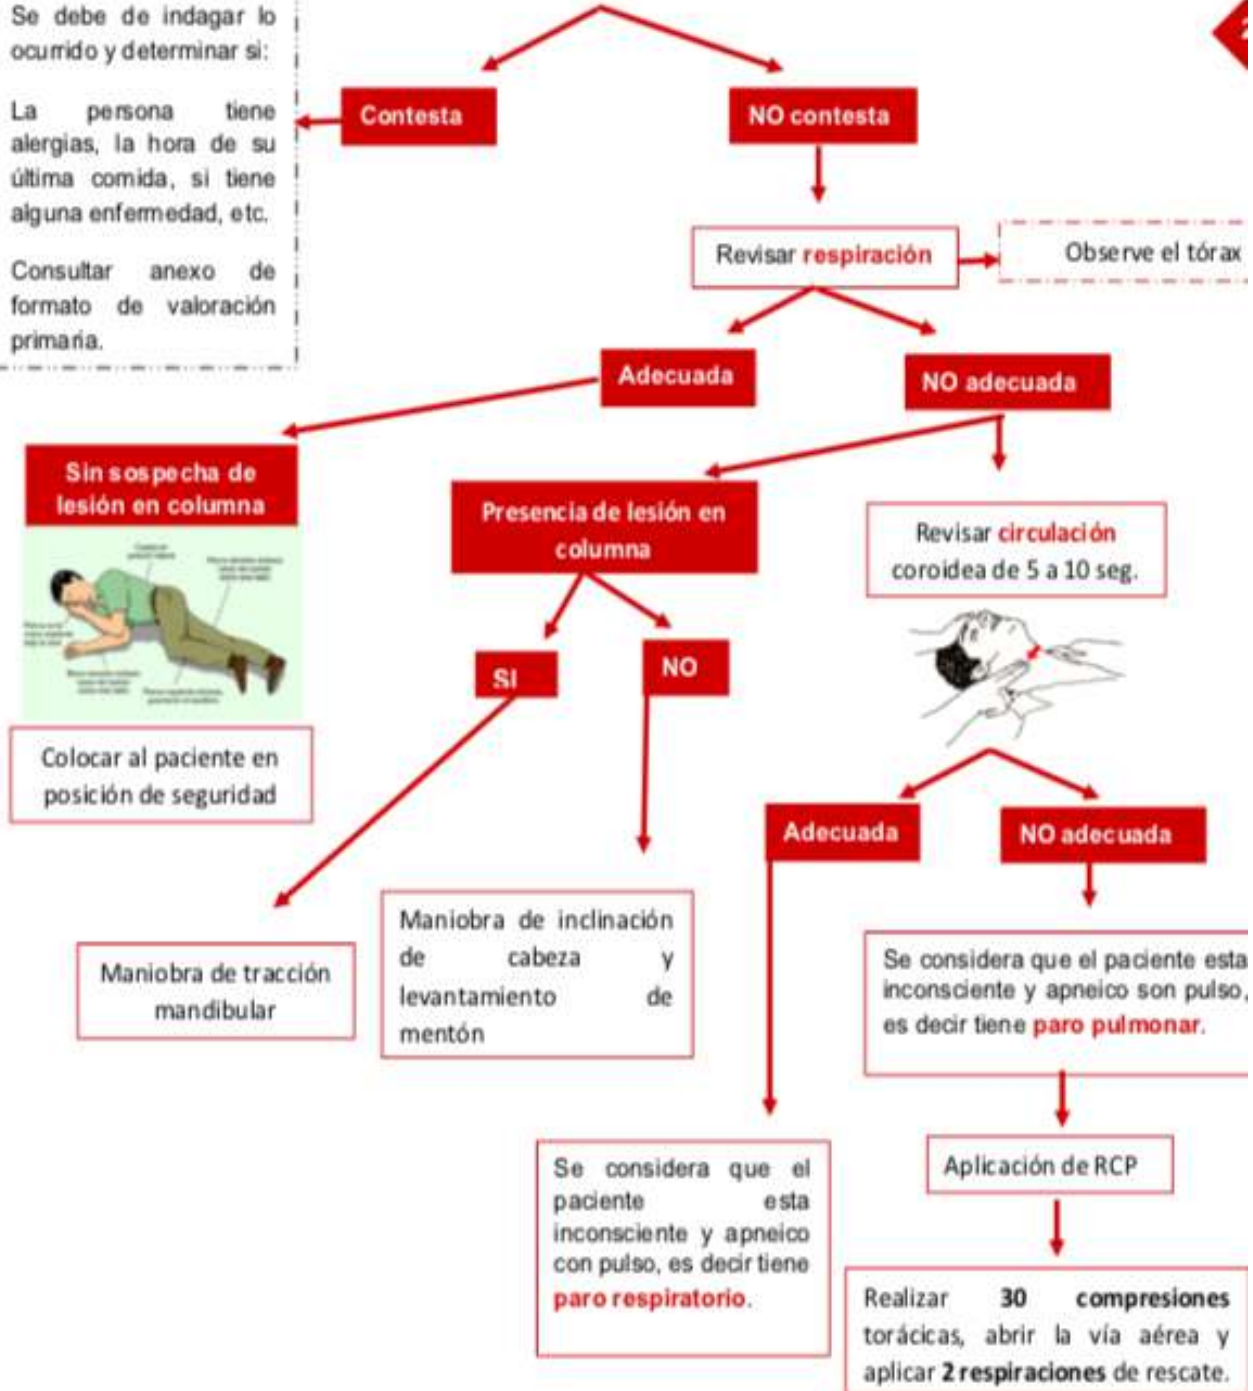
Se debe de indagar lo ocurrido y determinar si:

La persona tiene alergias, la hora de su última comida, si tiene alguna enfermedad, etc.

Consultar anexo de formato de valoración primaria.

Contesta

NO contesta

Revisar respiración

Observe el tórax

Adecuada

NO adecuada

Sin sospecha de lesión en columna

Colocar al paciente en posición de seguridad

Presencia de lesión en columna

SI

NO

Maniobra de tracción mandibular

Maniobra de inclinación de cabeza y levantamiento de mentón

Revisar circulación coroidea de 5 a 10 seg.

Adecuada

NO adecuada

Se considera que el paciente esta inconsciente y apneico con pulso, es decir tiene paro respiratorio.

Se considera que el paciente esta inconsciente y apneico son pulso, es decir tiene paro pulmonar.

Aplicación de RCP

Realizar 30 compresiones torácicas, abrir la vía aérea y aplicar 2 respiraciones de rescate.